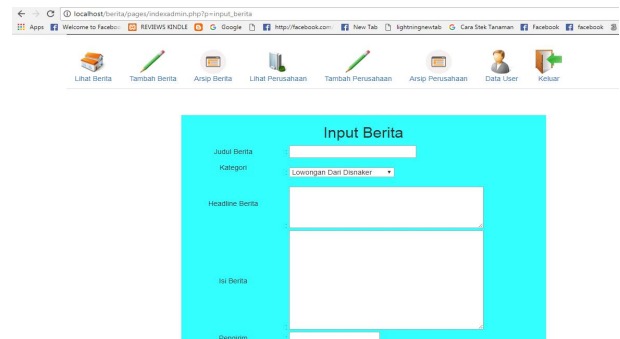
localhost/berita/pages/indexadmin.php?p=input_berita

Apps Welcome to Faceboo REVIEWS KINDLE Google http://facebook.com New Tab lightningnewtab Cara Stek Tanaman Facebook facebook

Lihat Berita Tambah Berita Arsip Berita Lihat Perusahaan Tambah Perusahaan Arsip Perusahaan Data User Keluar

Input Berita

Judul Berita

Kategori Lowongan Dari Disnaker

Headline Berita

Isi Berita

Pengirim